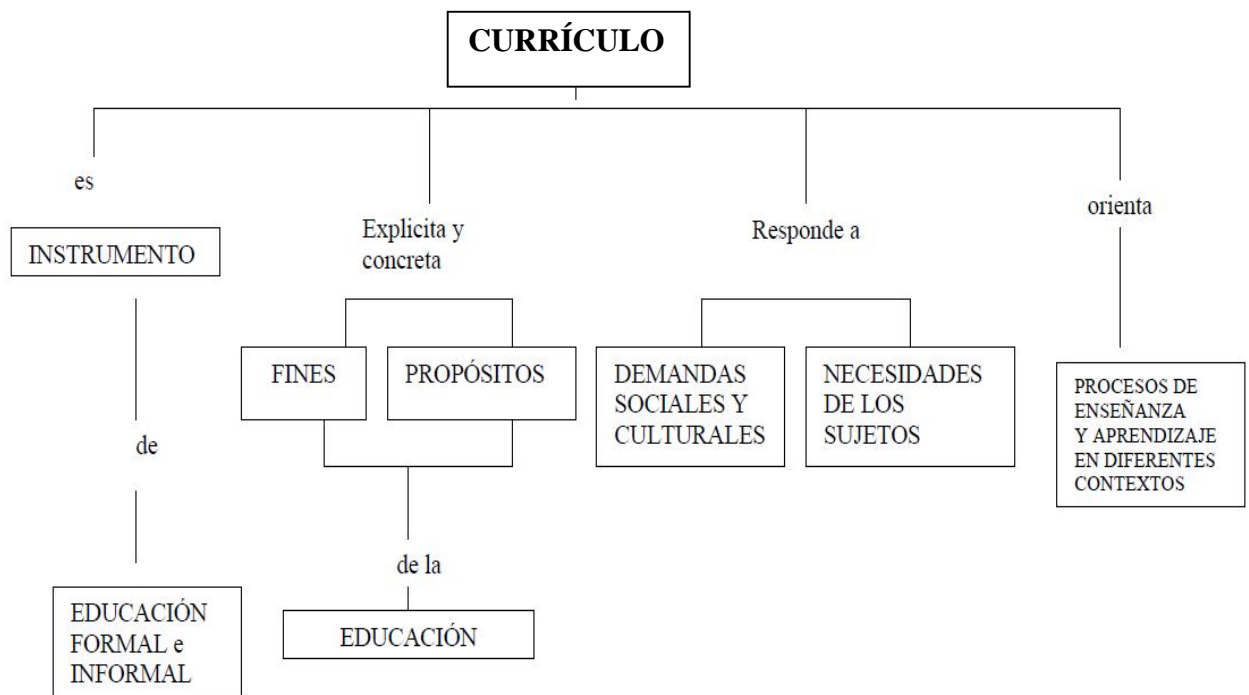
CURRÍCULO

es

INSTRUMENTO

de

EDUCACIÓN FORMAL e INFORMAL

Explicita y concreta

FINES

PROPÓSITOS

de la

EDUCACIÓN

Responde a

DEMANDAS SOCIALES Y CULTURALES

NECESIDADES DE LOS SUJETOS

orienta

PROCESOS DE ENSEÑANZA Y APRENDIZAJE EN DIFERENTES CONTEXTOS